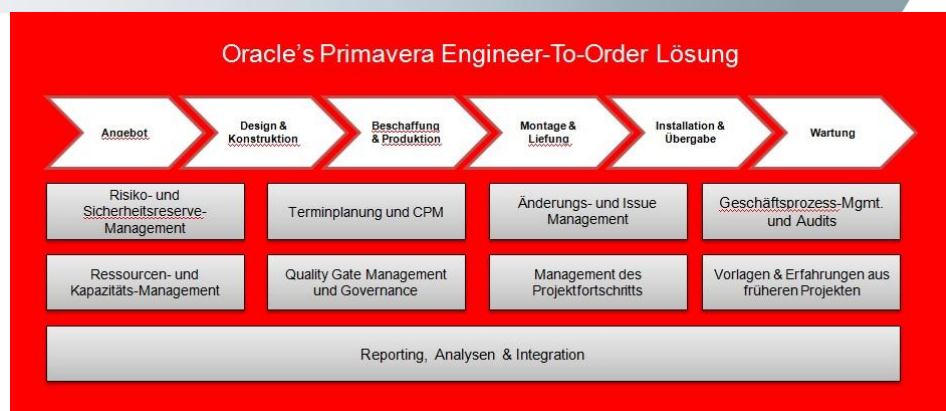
Oracle's Primavera Engineer-To-Order Lösung

Angebot

Design & Konstruktion

Beschaffung & Produktion

Montage & Liefung

Installation & Übergabe

Wartung

Risiko- und Sicherheitsreserve-Management

Terminplanung und CPM

Änderungs- und Issue Management

Geschäftsprozess-Mgmt. und Audits

Ressourcen- und Kapazitäts-Management

Quality Gate Management und Governance

Management des Projektfortschritts

Vorlagen & Erfahrungen aus früheren Projekten

Reporting, Analysen & Integration